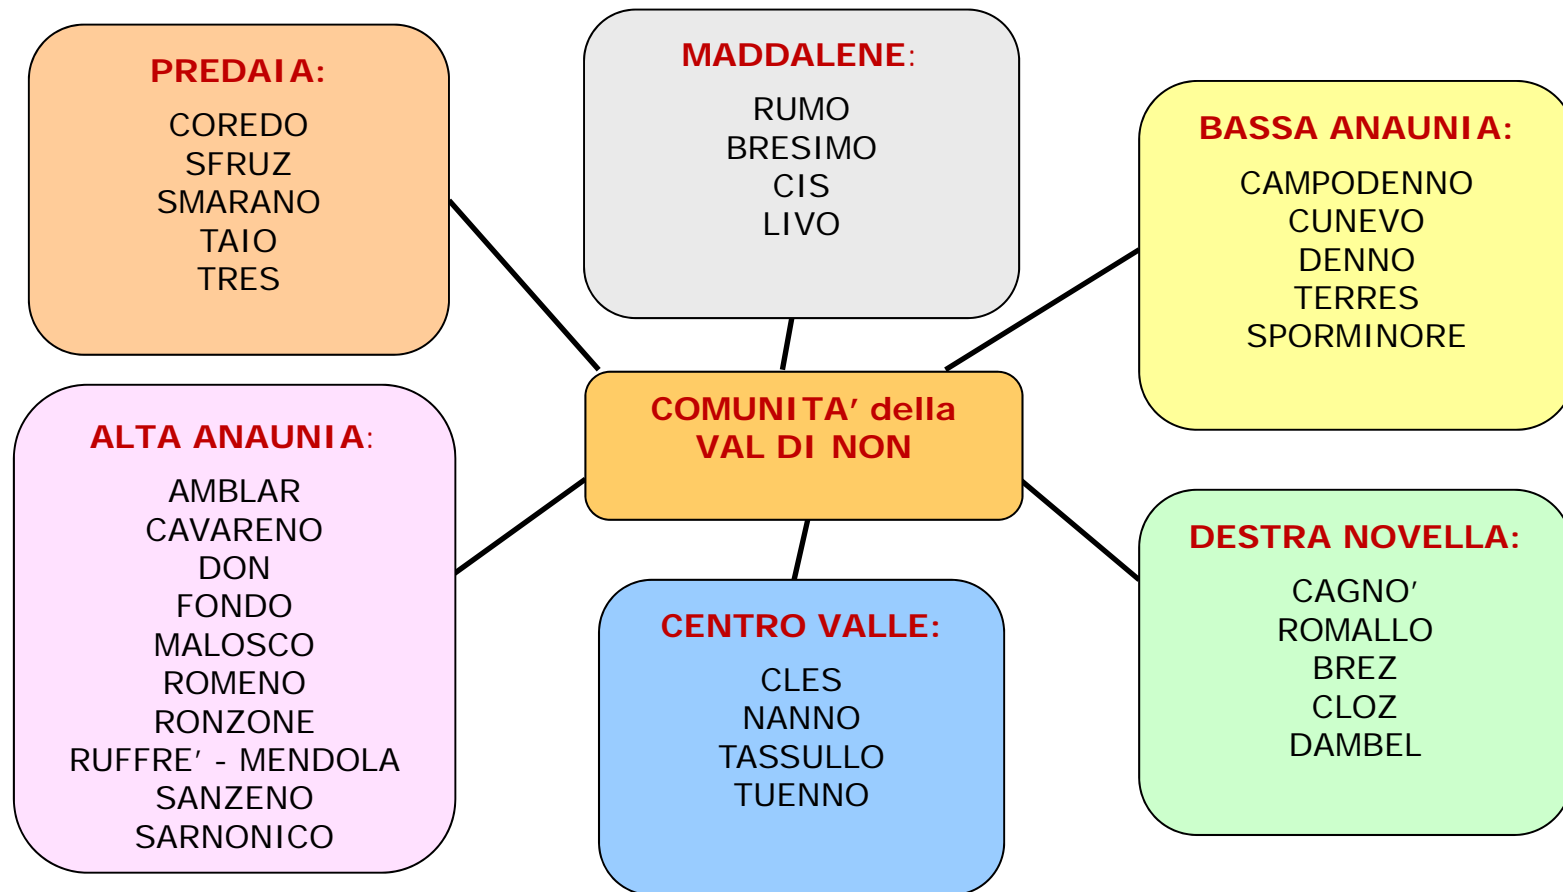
PREDAIA:
COREDO
SFRUZ
SMARANO
TAIO
TRES

MADDALENE:
RUMO
BRESIMO
CIS
LIVO

BASSA ANAUNIA:
CAMPODENNO
CUNEVO
DENNO
TERRES
SPORMINORE

COMUNITA' della
VAL DI NON

ALTA ANAUNIA:
AMBLAR
CAVARENO
DON
FONDO
MALOSCO
ROMENO
RONZONE
RUFFRE' - MENDOLA
SANZENO
SARNONICO

CENTRO VALLE:
CLES
NANNO
TASSULLO
TUENNO

DESTRA NOVELLA:
CAGNO'
ROMALLO
BREZ
CLOZ
DAMBEL